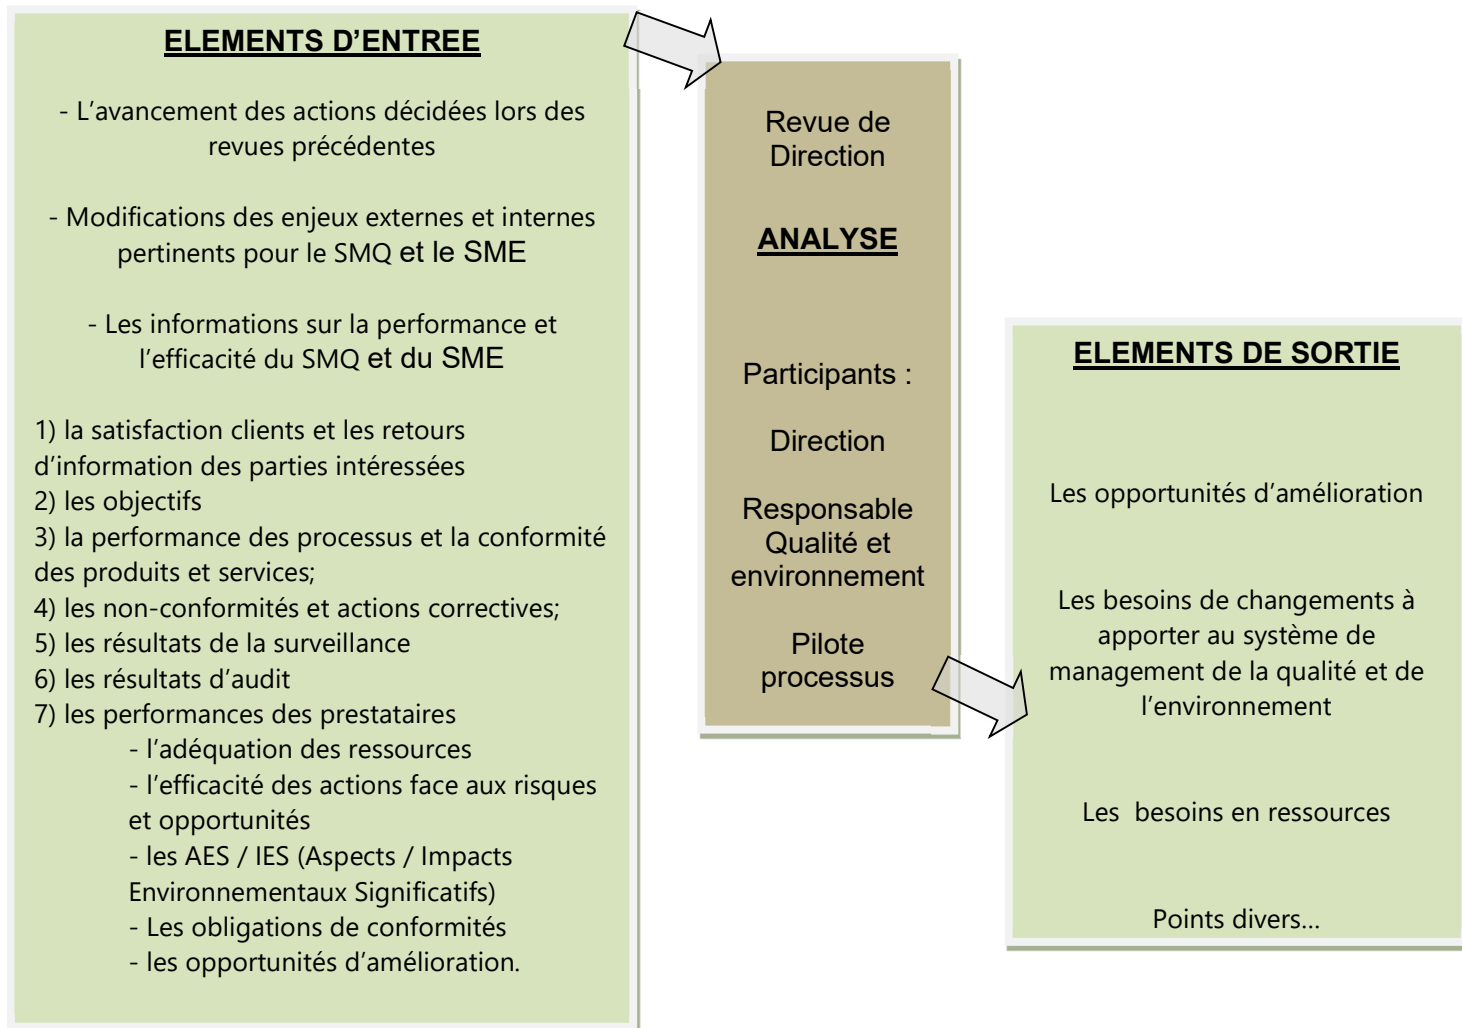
ELEMENTS D'ENTREE

- L'avancement des actions décidées lors des revues précédentes

- Modifications des enjeux externes et internes pertinents pour le SMQ et le SME

- Les informations sur la performance et l'efficacité du SMQ et du SME

1) la satisfaction clients et les retours d'information des parties intéressées
2) les objectifs
3) la performance des processus et la conformité des produits et services;
4) les non-conformités et actions correctives;
5) les résultats de la surveillance
6) les résultats d'audit
7) les performances des prestataires
- l'adéquation des ressources
- l'efficacité des actions face aux risques et opportunités
- les AES / IES (Aspects / Impacts Environnementaux Significatifs)
- Les obligations de conformités
- les opportunités d'amélioration.

Revue de Direction

ANALYSE

Participants :

Direction

Responsable Qualité et environnement

Pilote processus

ELEMENTS DE SORTIE

Les opportunités d'amélioration

Les besoins de changements à apporter au système de management de la qualité et de l'environnement

Les besoins en ressources

Points divers...